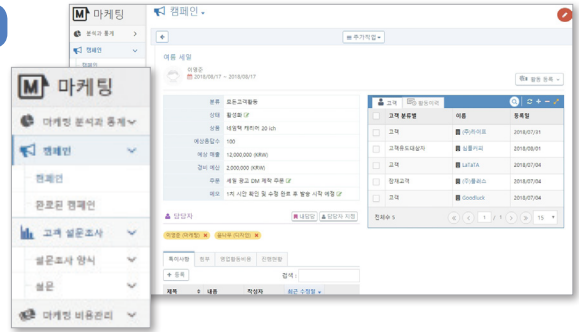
M 마케팅
분석과 통계
캠페인
캠페인

캠페인
추가작업
여름 세일
이영준
2018/05/17 ~ 2018/06/17
활동 등록

| 분류 | 표준고객활동 |
|---|---|
| 상태 | 활성화 |
| 상품 | 네임텍 키리어 20 inch |
| 예상응답 | 100 |
| 예상 매출 | 12,000,000 (KRW) |
| 경비 예상 | 2,000,000 (KRW) |
| 주문 | 세일 광고 DM 제작 주문 |
| 메모 | 1차 시안 확인 및 수정 완료 후 발행 시작 예정 |

담당자
내담당
담당자 지정
이영준 (마케팅)
홍사부 (디자인)

특이사항 첨부 영업활동비용 진행현황
+ 등록
검색 :
제목 내용 작성자 최근 수정일

고객 활동이력

| | 고객 분류명 | 이름 | 등록일 |
|---|---|---|---|
| | 고객 | (주)라이프 | 2018/07/01 |
| | 고객동도대상자 | 심플커피 | 2018/08/01 |
| | 고객 | LaTaTA | 2018/07/04 |
| | 잠재고객 | (주)플러스 | 2018/07/04 |
| | 고객 | GoodLuck | 2018/07/04 |

전체수 5
1 / 1
15

M 마케팅
마케팅 분석과 통계
캠페인
캠페인
완료된 캠페인
고객 설문조사
설문조사 양식
설문
마케팅 비용관리